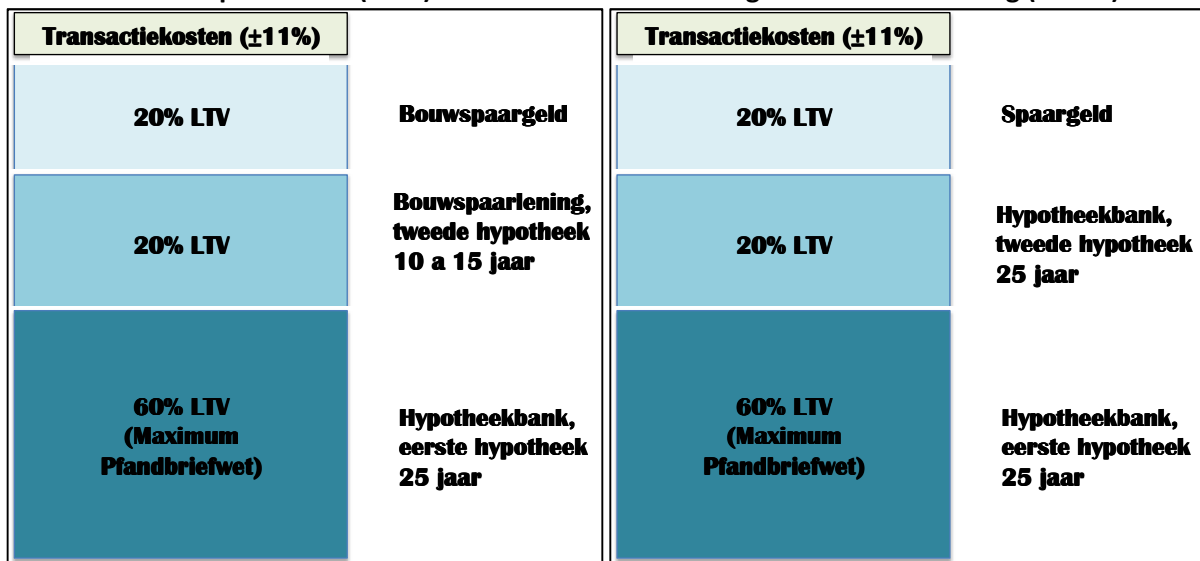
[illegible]

Transactiekosten (±11%)

20% LTV

Bouwspaargeld

20% LTV

Bouwspaarlening, tweede hypotheek 10 a 15 jaar

60% LTV (Maximum Pfandbriefwet)

Hypotheekbank, eerste hypotheek 25 jaar

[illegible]

Transactiekosten (±11%)

20% LTV

Spaargeld

20% LTV

Hypotheekbank, tweede hypotheek 25 jaar

60% LTV (Maximum Pfandbriefwet)

Hypotheekbank, eerste hypotheek 25 jaar